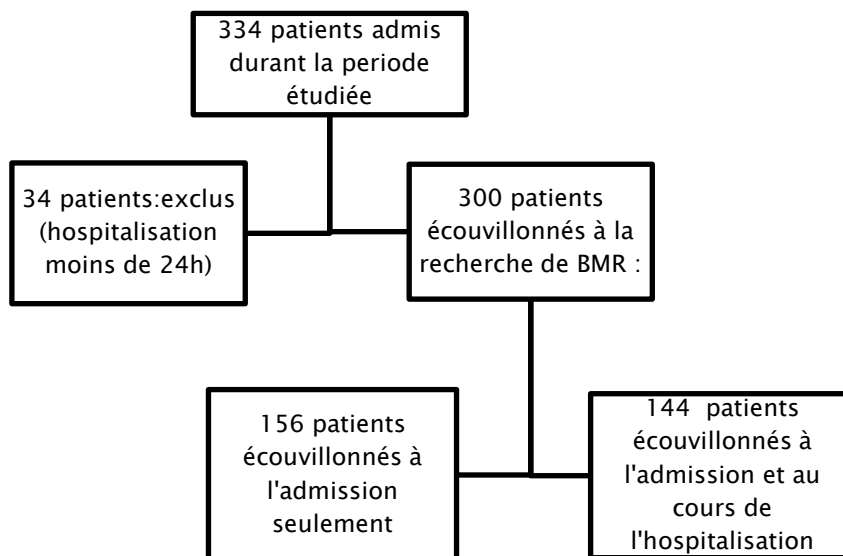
334 patients admis durant la periode étudiée

34 patients:exclus (hospitalisation moins de 24h)

300 patients écouvillonnés à la recherche de BMR :

156 patients écouvillonnés à l'admission seulement

144 patients écouvillonnés à l'admission et au cours de l'hospitalisation